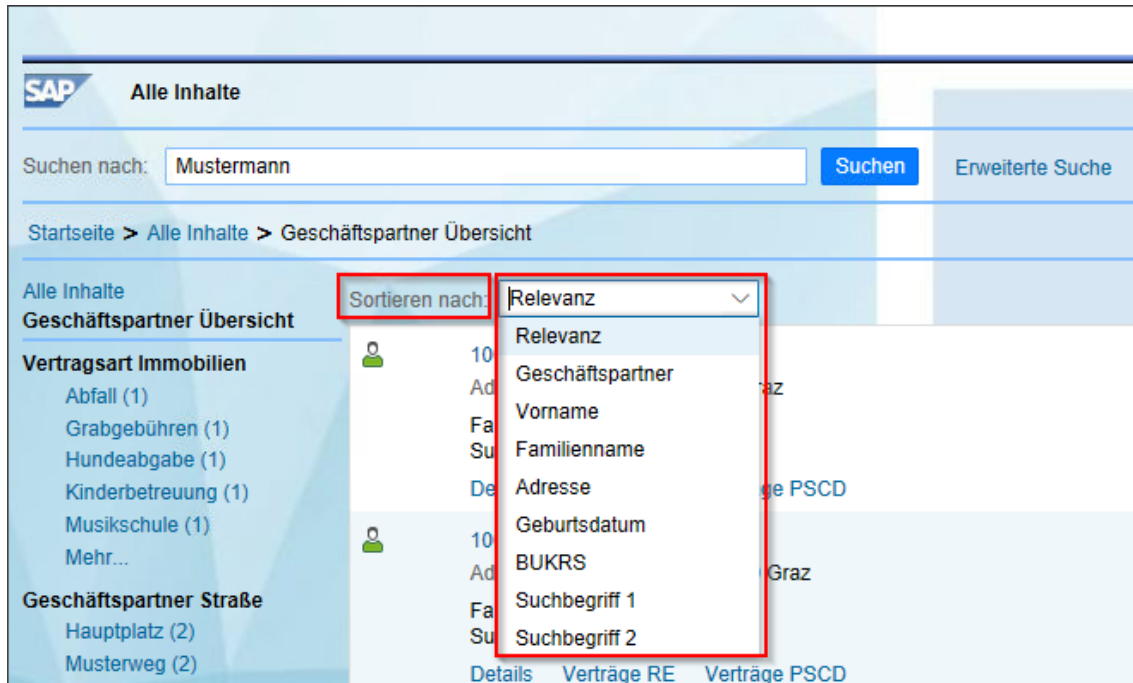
SAP Alle Inhalte

Suchen nach: Mustermann Suchen Erweiterte Suche

Startseite > Alle Inhalte > Geschäftspartner Übersicht

Alle Inhalte
Geschäftspartner Übersicht

Vertragsart Immobilien
Abfall (1)
Grabgebühren (1)
Hundeabgabe (1)
Kinderbetreuung (1)
Musikschule (1)
Mehr...

Geschäftspartner Straße
Hauptplatz (2)
Musterweg (2)

Sortieren nach: Relevanz

Relevanz
Geschäftspartner
Vorname
Familienname
Adresse
Geburtsdatum
BUKRS
Suchbegriff 1
Suchbegriff 2

10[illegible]
Ad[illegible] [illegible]az
Fa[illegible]
Su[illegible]
De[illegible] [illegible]ge PSCD

10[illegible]
Ad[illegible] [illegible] Graz
Fa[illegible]
Su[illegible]
Details Verträge RE Verträge PSCD